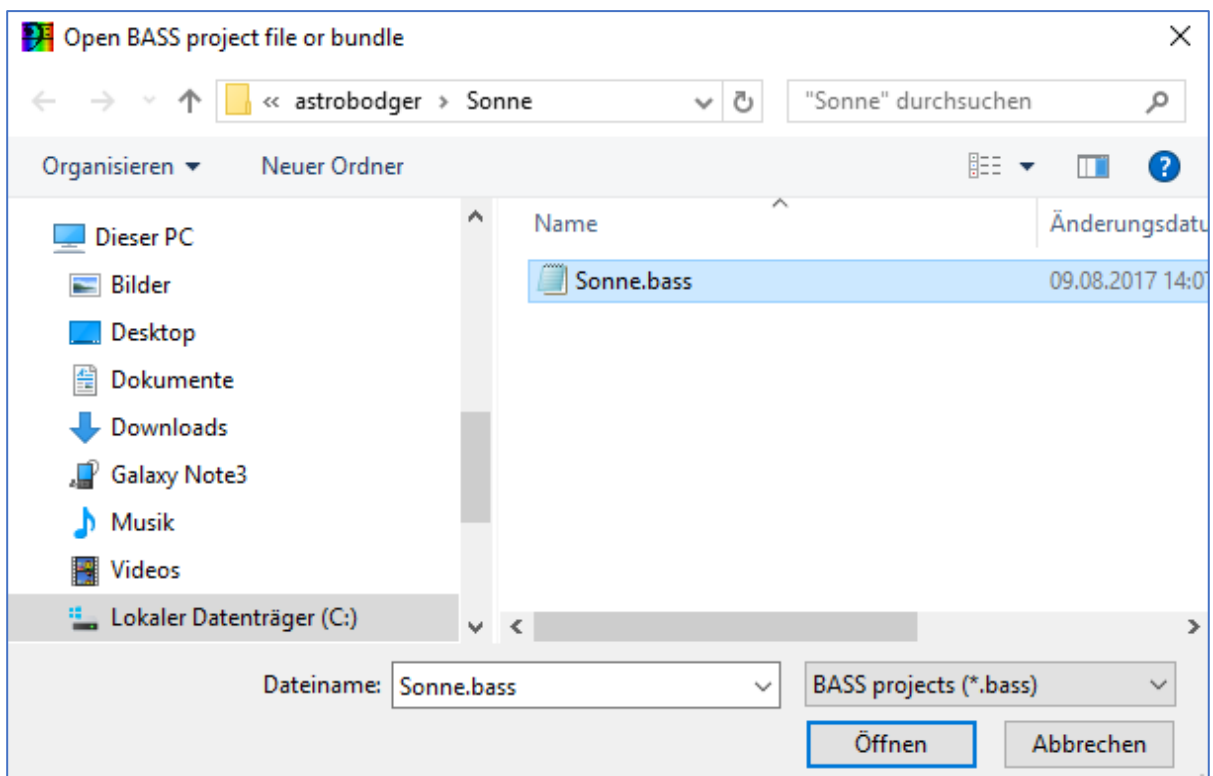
Open BASS project file or bundle

« astrobodger › Sonne

"Sonne" durchsuchen

Organisieren ▾

Neuer Ordner

Dieser PC

Bilder

Desktop

Dokumente

Downloads

Galaxy Note3

Musik

Videos

Lokaler Datenträger (C:)

| Name | Änderungsdatu |
|---|---|
| Sonne.bass | 09.08.2017 14:0 |

Dateiname: Sonne.bass

BASS projects (*.bass)

Öffnen

Abbrechen